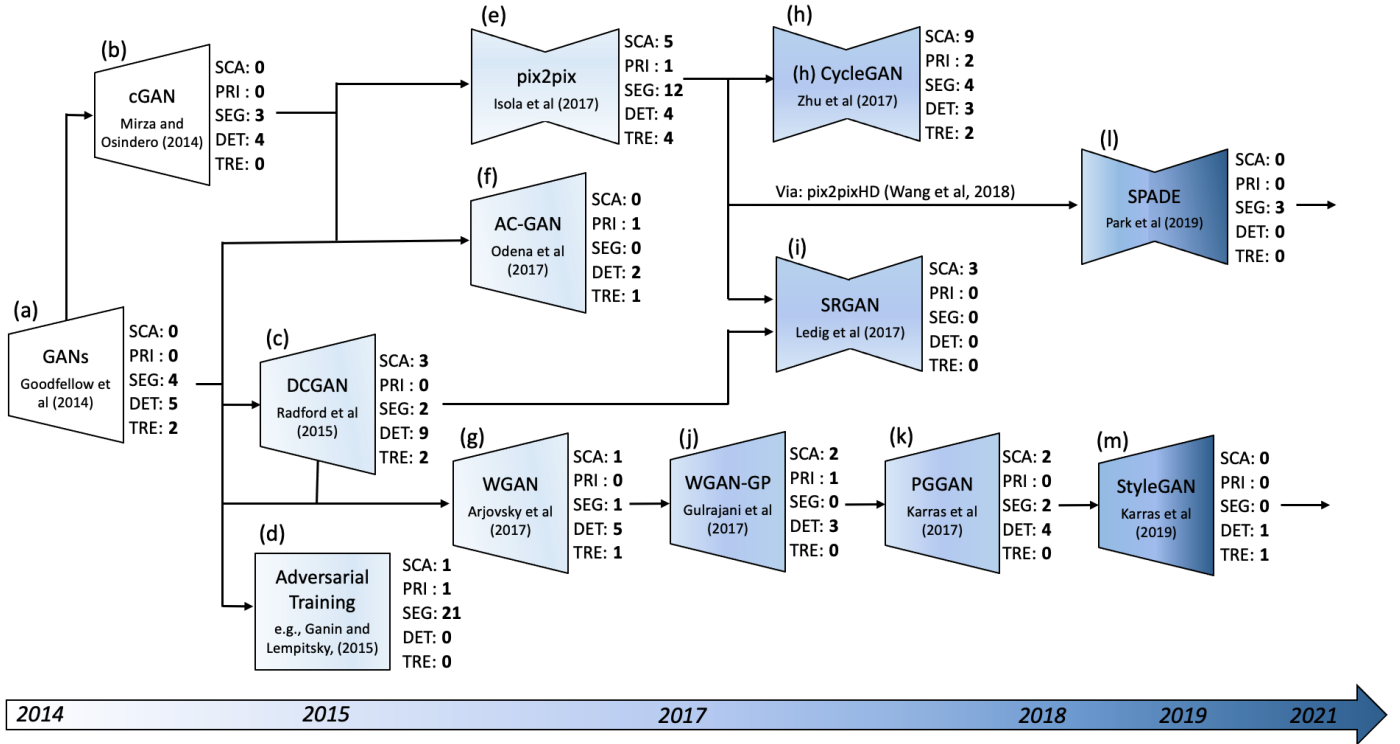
(b)
cGAN
Mirza and Osindero (2014)
SCA: 0
PRI : 0
SEG: 3
DET: 4
TRE: 0

(e)
pix2pix
Isola et al (2017)
SCA: 5
PRI : 1
SEG: 12
DET: 4
TRE: 4

(h)
(h) CycleGAN
Zhu et al (2017)
SCA: 9
PRI : 2
SEG: 4
DET: 3
TRE: 2

(f)
AC-GAN
Odena et al (2017)
SCA: 0
PRI : 1
SEG: 0
DET: 2
TRE: 1

Via: pix2pixHD (Wang et al, 2018)

(l)
SPADE
Park et al (2019)
SCA: 0
PRI : 0
SEG: 3
DET: 0
TRE: 0

(i)
SRGAN
Ledig et al (2017)
SCA: 3
PRI : 0
SEG: 0
DET: 0
TRE: 0

(a)
GANs
Goodfellow et al (2014)
SCA: 0
PRI : 0
SEG: 4
DET: 5
TRE: 2

(c)
DCGAN
Radford et al (2015)
SCA: 3
PRI : 0
SEG: 2
DET: 9
TRE: 2

(g)
WGAN
Arjovsky et al (2017)
SCA: 1
PRI : 0
SEG: 1
DET: 5
TRE: 1

(j)
WGAN-GP
Gulrajani et al (2017)
SCA: 2
PRI : 1
SEG: 0
DET: 3
TRE: 0

(k)
PGGAN
Karras et al (2017)
SCA: 2
PRI : 0
SEG: 2
DET: 4
TRE: 0

(m)
StyleGAN
Karras et al (2019)
SCA: 0
PRI : 0
SEG: 0
DET: 1
TRE: 1

(d)
Adversarial Training
e.g., Ganin and Lempitsky, (2015)
SCA: 1
PRI : 1
SEG: 21
DET: 0
TRE: 0

2014 2015 2017 2018 2019 2021